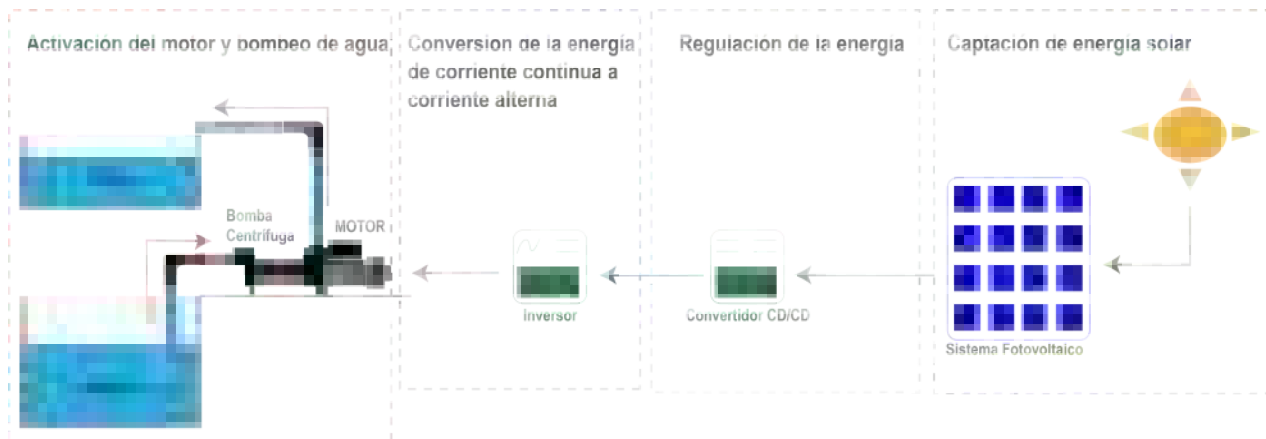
Activación del motor y bombeo de agua

Conversion de la energía de corriente continua a corriente alterna

Regulación de la energia

Captacion de energía solar

Bomba Centrífuga

MOTOR

Inversor

Convertidor CD/CD

Sistema Fotovoltaico